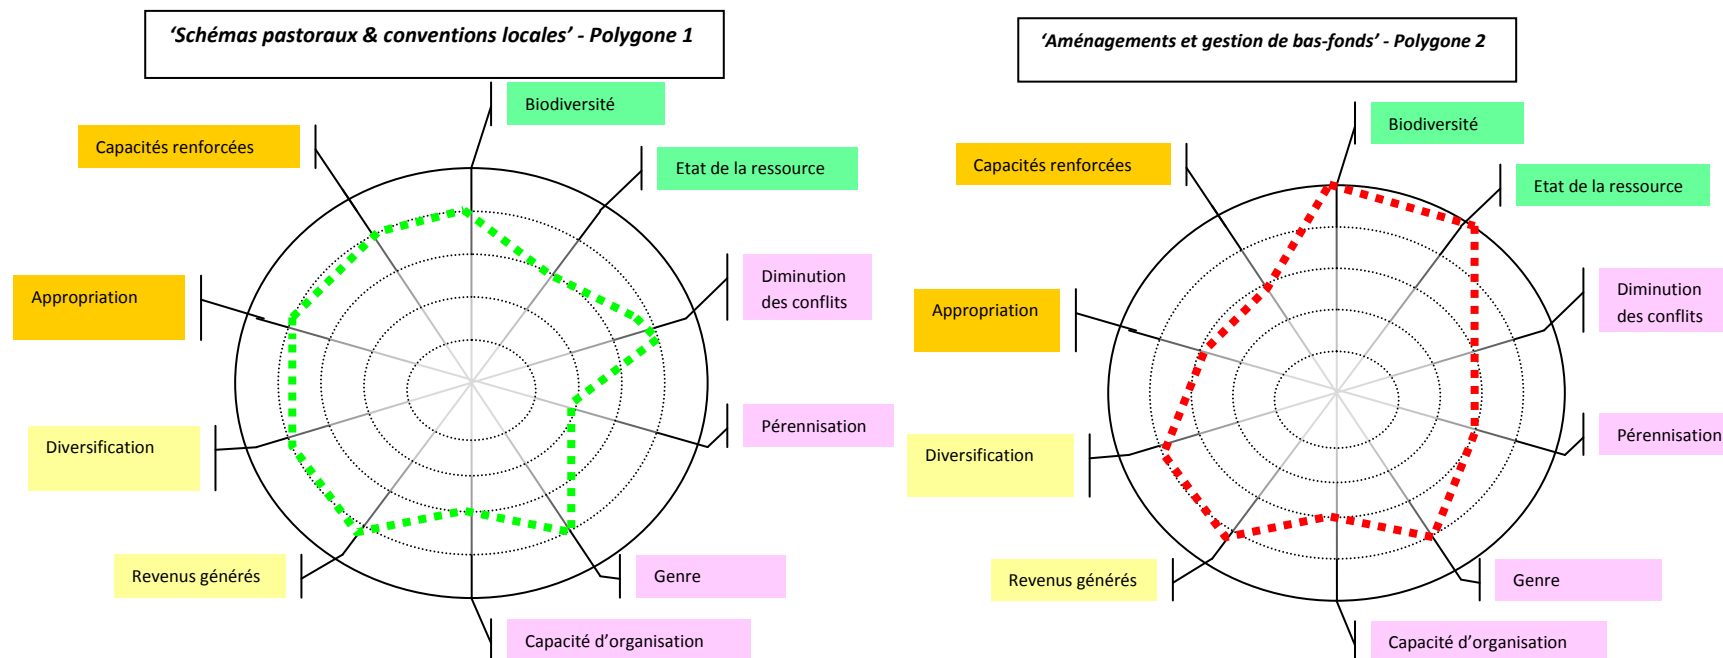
'Schémas pastoraux & conventions locales' - Polygone 1

Biodiversité

Capacités renforcées

Etat de la ressource

Diminution des conflits

Appropriation

Pérennisation

Diversification

Revenus générés

Genre

Capacité d'organisation

'Aménagements et gestion de bas-fonds' - Polygone 2

Biodiversité

Capacités renforcées

Etat de la ressource

Diminution des conflits

Appropriation

Pérennisation

Diversification

Revenus générés

Genre

Capacité d'organisation